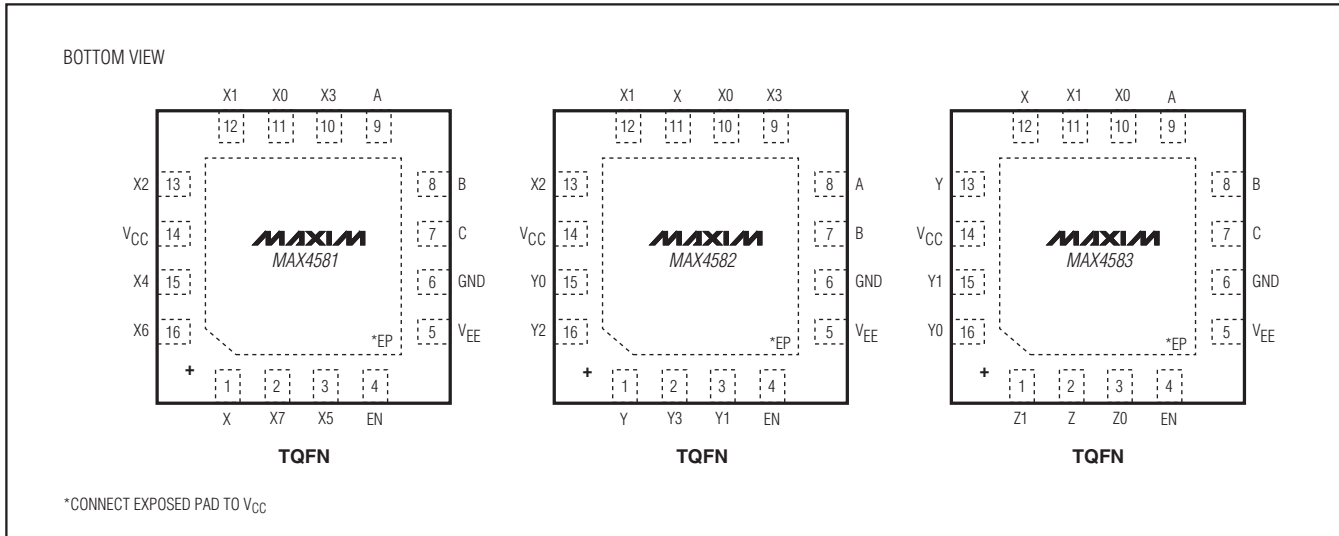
BOTTOM VIEW

X1 X0 X3 A
12 11 10 9
X2 13
$V_{CC}$ 14
X4 15
X6 16
8 B
7 C
6 GND
5 $V_{EE}$
MAXIM
MAX4581
*EP
+
1 2 3 4
X X7 X5 EN
TQFN

X1 X X0 X3
12 11 10 9
X2 13
$V_{CC}$ 14
Y0 15
Y2 16
8 A
7 B
6 GND
5 $V_{EE}$
MAXIM
MAX4582
*EP
+
1 2 3 4
Y Y3 Y1 EN
TQFN

X X1 X0 A
12 11 10 9
Y 13
$V_{CC}$ 14
Y1 15
Y0 16
8 B
7 C
6 GND
5 $V_{EE}$
MAXIM
MAX4583
*EP
+
1 2 3 4
Z1 Z Z0 EN
TQFN

*CONNECT EXPOSED PAD TO $V_{CC}$